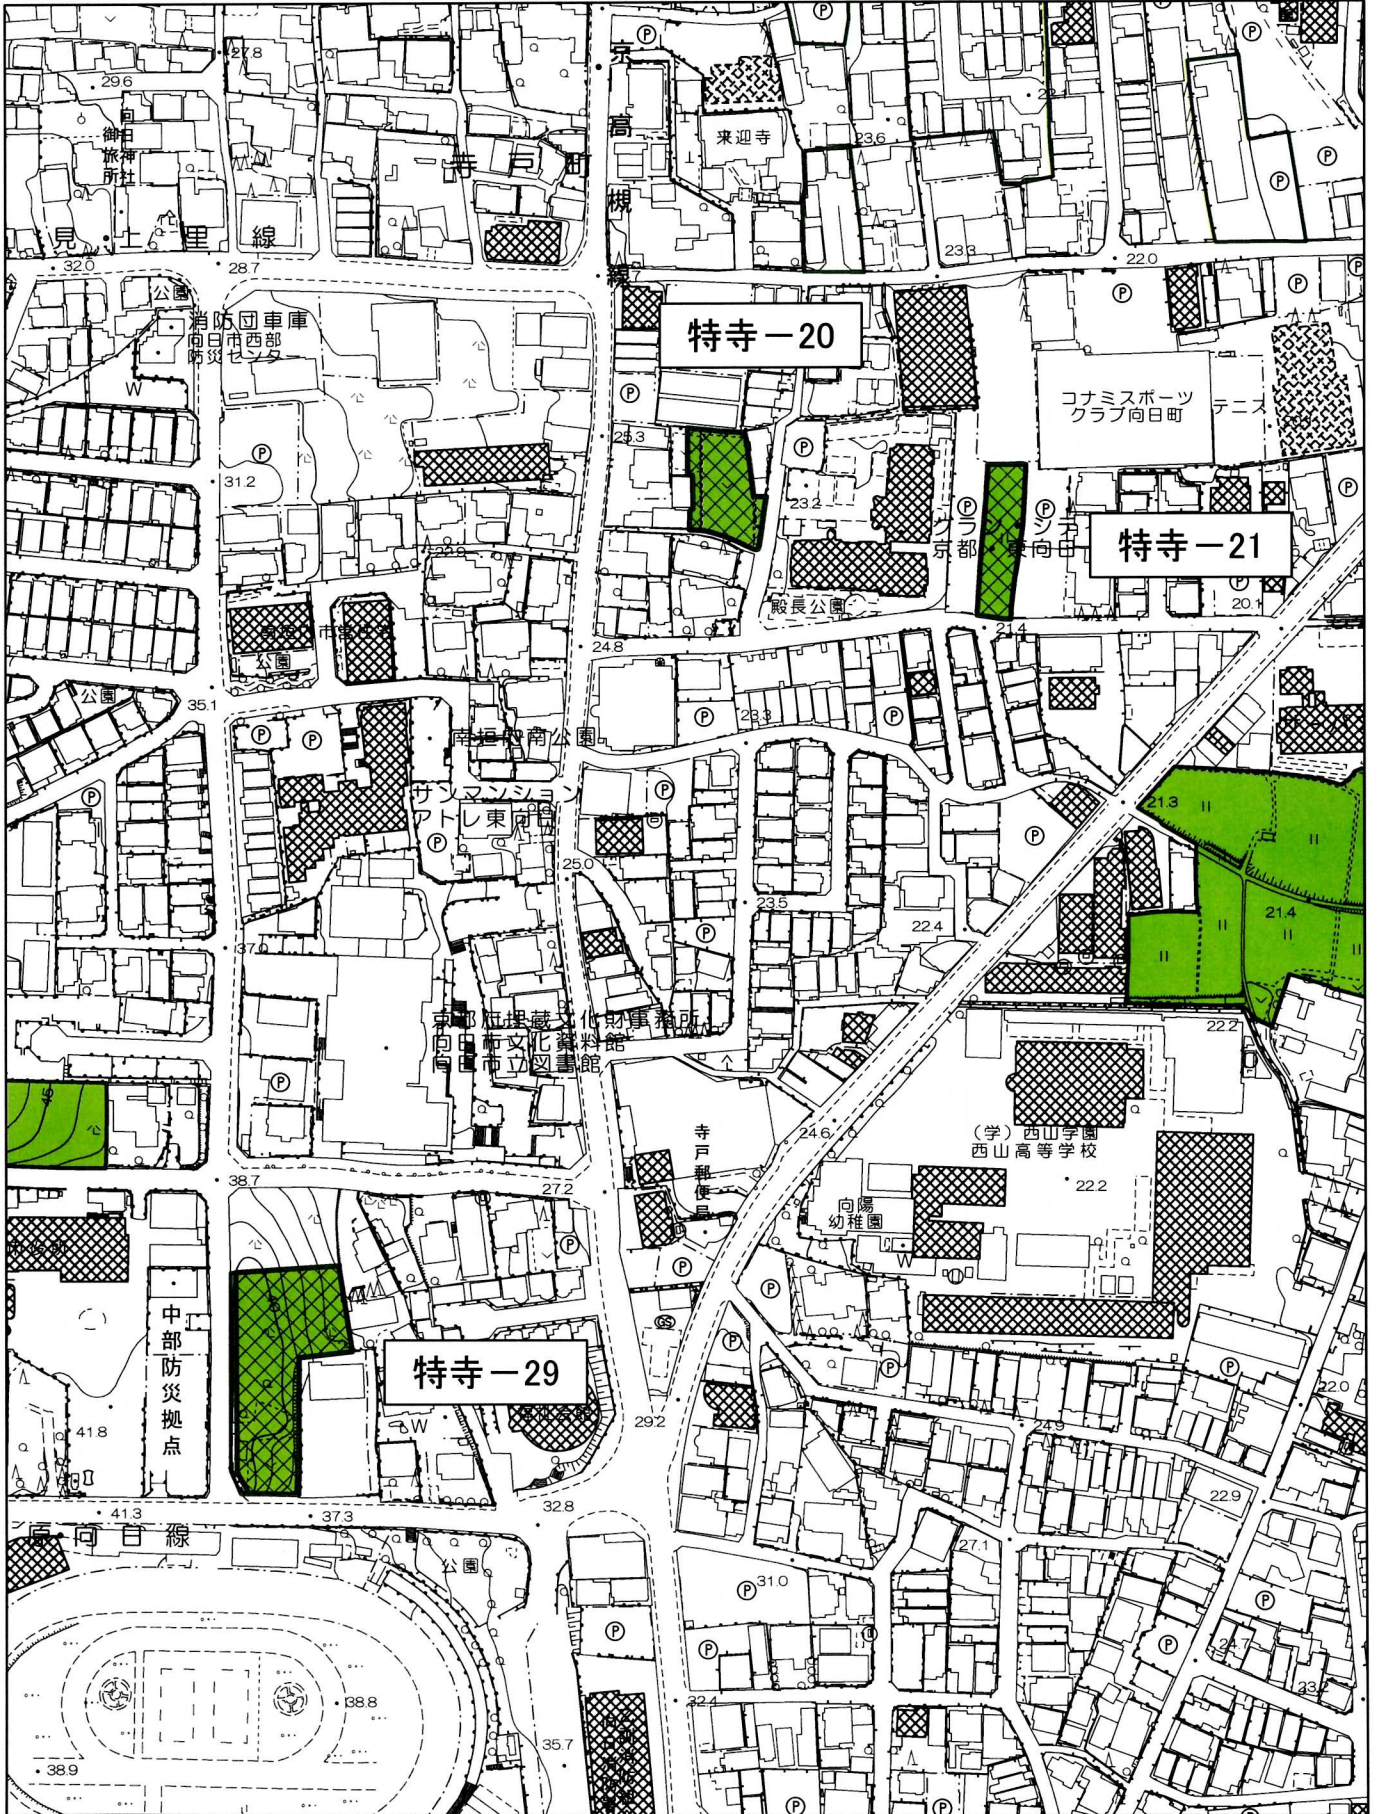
27.8
29.6
向日神社
御旅所
寺戸町
見上里線
京高槻線
来迎寺
23.6
23.3
22.0
32.0
28.7
公園
消防団車庫
向日市西部防災センター
W
特寺－20
コナミスポーツクラブ向日町
テニス
25.3
31.2
23.2
グランシティ京都東向日
特寺－21
殿長公園
20.1
24.8
21.4
公園
35.1
23.3
南垣内南公園
サンマンション アトレ東向日
21.3
25.0
23.5
22.4
21.4
37.0
京都府埋蔵文化財事務所
向日市文化資料館
向日市立図書館
22.2
寺戸郵便局
24.6
(学) 西山学園
西山高等学校
38.7
27.2
向陽幼稚園
22.2
W
中部防災拠点
特寺－29
22.0
41.8
W
29.2
24.9
41.3
37.3
32.8
22.9
向日線
公園
27.1
31.0
38.8
24.7
32.4
38.9
35.7